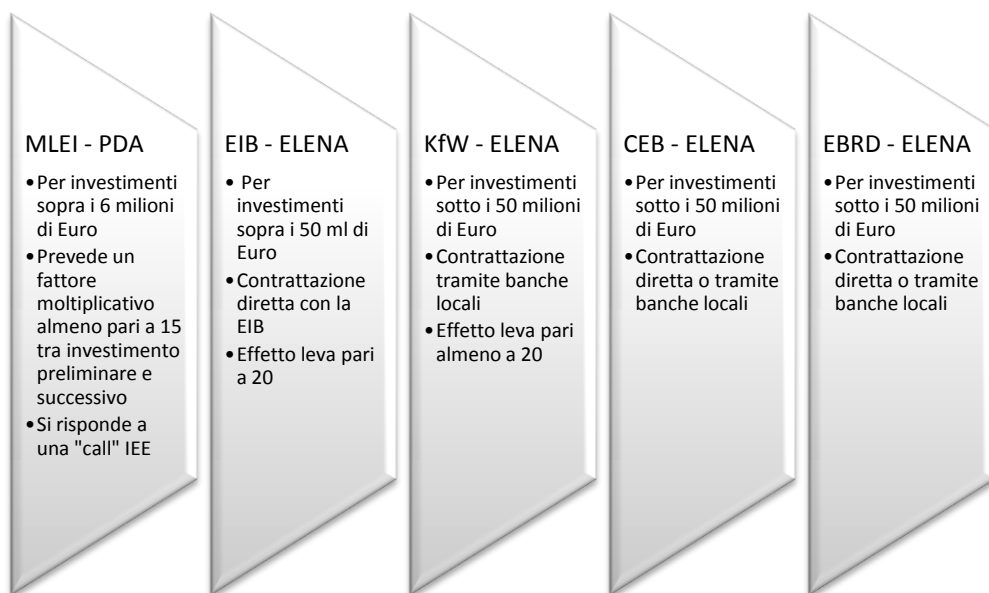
MLEI - PDA

- Per investimenti sopra i 6 milioni di Euro
- Prevede un fattore moltiplicativo almeno pari a 15 tra investimento preliminare e successivo
- Si risponde a una "call" IEE

EIB - ELENA

- Per investimenti sopra i 50 ml di Euro
- Contrattazione diretta con la EIB
- Effetto leva pari a 20

KfW - ELENA

- Per investimenti sotto i 50 milioni di Euro
- Contrattazione tramite banche locali
- Effetto leva pari almeno a 20

CEB - ELENA

- Per investimenti sotto i 50 milioni di Euro
- Contrattazione diretta o tramite banche locali

EBRD - ELENA

- Per investimenti sotto i 50 milioni di Euro
- Contrattazione diretta o tramite banche locali